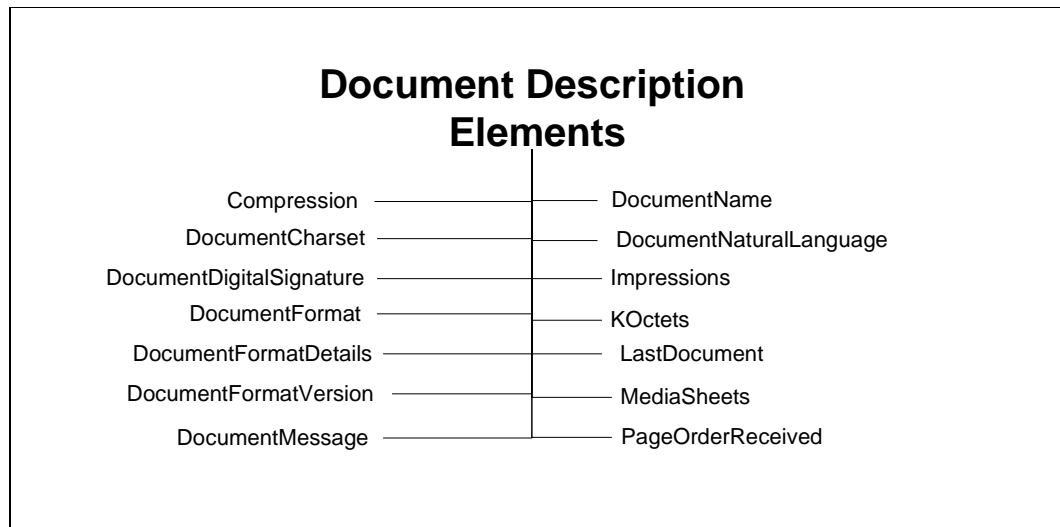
Document Description Elements

Compression
DocumentCharset
DocumentDigitalSignature
DocumentFormat
DocumentFormatDetails
DocumentFormatVersion
DocumentMessage

DocumentName
DocumentNaturalLanguage
Impressions
KOctets
LastDocument
MediaSheets
PageOrderReceived